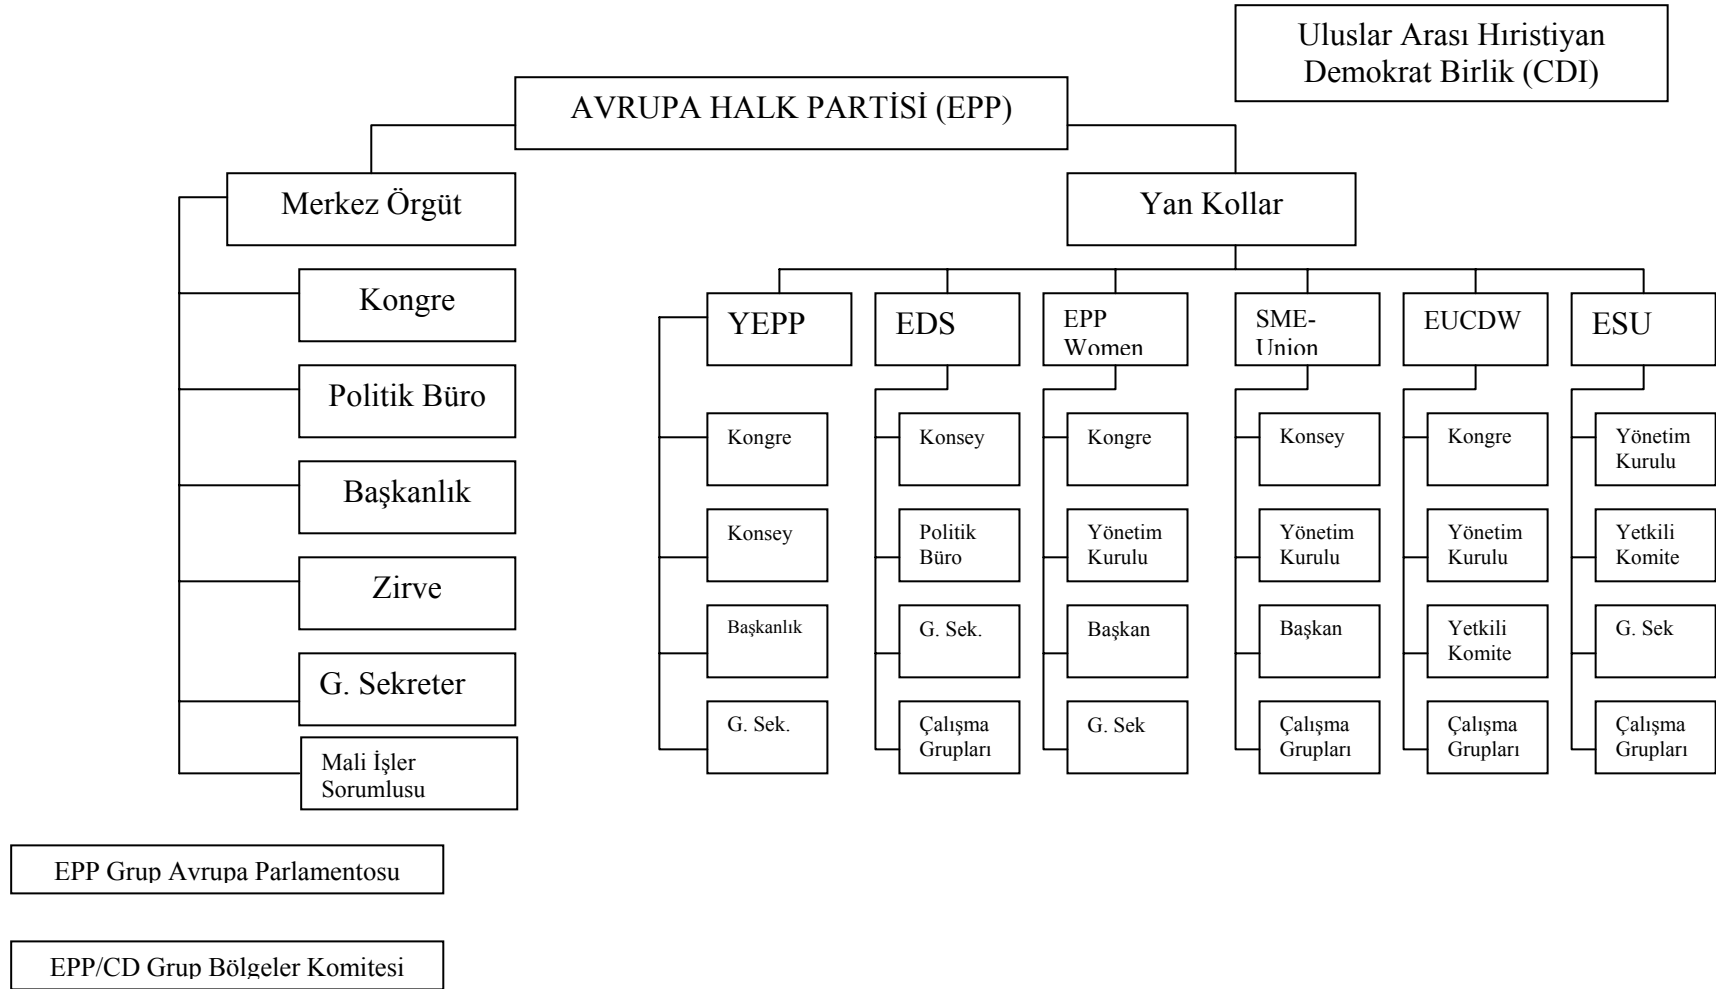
Uluslar Arası Hıristiyan Demokrat Birlik (CDI)

AVRUPA HALK PARTİSİ (EPP)

Merkez Örgüt

Kongre

Politik Büro

Başkanlık

Zirve

G. Sekreter

Mali İşler Sorumlusu

Yan Kollar

YEPP

Kongre

Konsey

Başkanlık

G. Sek.

EDS

Konsey

Politik Büro

G. Sek.

Çalışma Grupları

EPP Women

Kongre

Yönetim Kurulu

Başkan

G. Sek

SME-Union

Konsey

Yönetim Kurulu

Başkan

Çalışma Grupları

EUCDW

Kongre

Yönetim Kurulu

Yetkili Komite

Çalışma Grupları

ESU

Yönetim Kurulu

Yetkili Komite

G. Sek

Çalışma Grupları

EPP Grup Avrupa Parlamentosu

EPP/CD Grup Bölgeler Komitesi